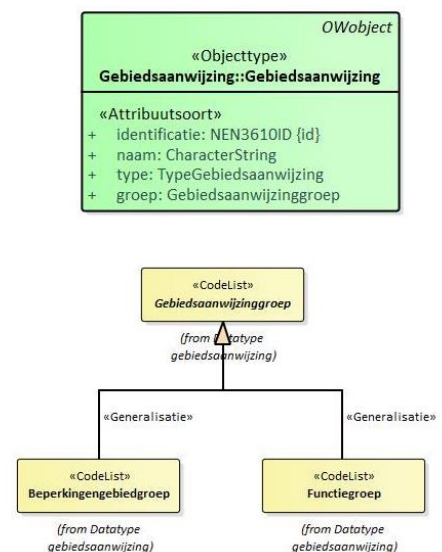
OWobject

«Objecttype»
Gebiedsaanwijzing::Gebiedsaanwijzing

«Attribuutsoort»
+ identificatie: NEN3610ID {id}
+ naam: CharacterString
+ type: TypeGebiedsaanwijzing
+ groep: Gebiedsaanwijzinggroep

«CodeList»
Gebiedsaanwijzinggroep

(from Datatype gebiedsaanwijzing)

«Generalisatie»

«Generalisatie»

«CodeList»
Beperkingengebiedgroep

(from Datatype gebiedsaanwijzing)

«CodeList»
Functiegroep

(from Datatype gebiedsaanwijzing)